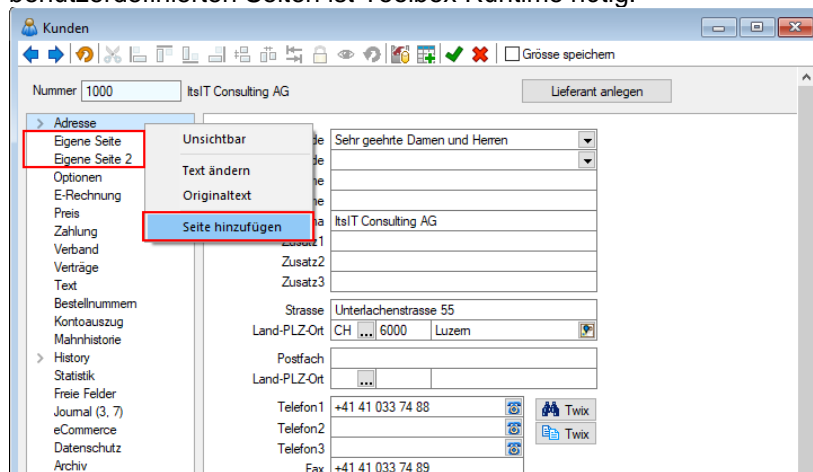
benutzerdefinierten Seiten ist Toolbox-Runtime nötig.

Kunden

Grösse speichern

Nummer 1000 ItsIT Consulting AG

Lieferant anlegen

Adresse
Eigene Seite
Eigene Seite 2
Optionen
E-Rechnung
Preis
Zahlung
Verband
Verträge
Text
Bestellnummern
Kontoauszug
Mahnhistorie
History
Statistik
Freie Felder
Journal (3, 7)
eCommerce
Datenschutz
Archiv

Unsichtbar
Text ändern
Originaltext
Seite hinzufügen

Sehr geehrte Damen und Herren
ItsIT Consulting AG
Zusatz1
Zusatz2
Zusatz3
Strasse Unterlachenstrasse 55
Land-PLZ-Ort CH ... 6000 Luzern
Postfach
Land-PLZ-Ort ...
Telefon1 +41 41 033 74 88
Telefon2
Telefon3
Fax +41 41 033 74 89

Twix
Twix